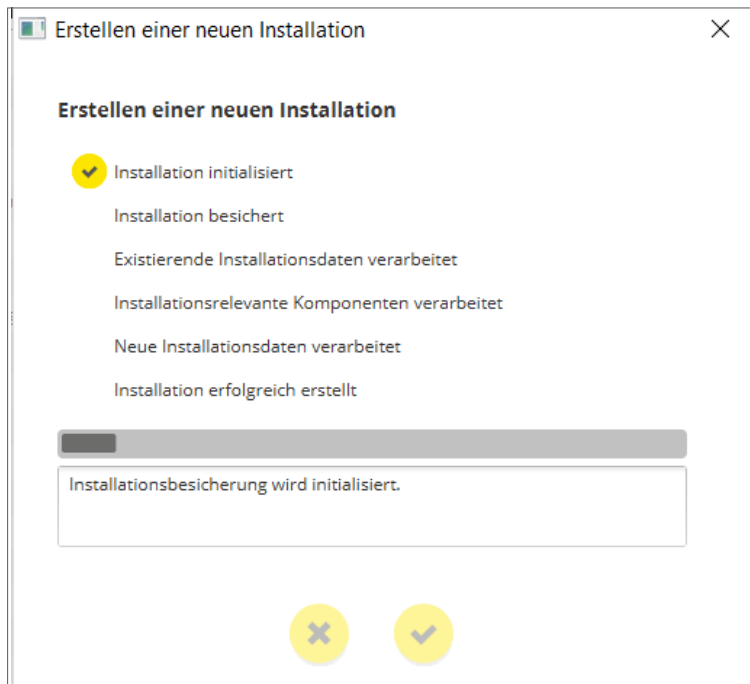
Erstellen einer neuen Installation

Erstellen einer neuen Installation

Installation initialisiert

Installation besichert

Existierende Installationsdaten verarbeitet

Installationsrelevante Komponenten verarbeitet

Neue Installationsdaten verarbeitet

Installation erfolgreich erstellt

Installationsbesicherung wird initialisiert.